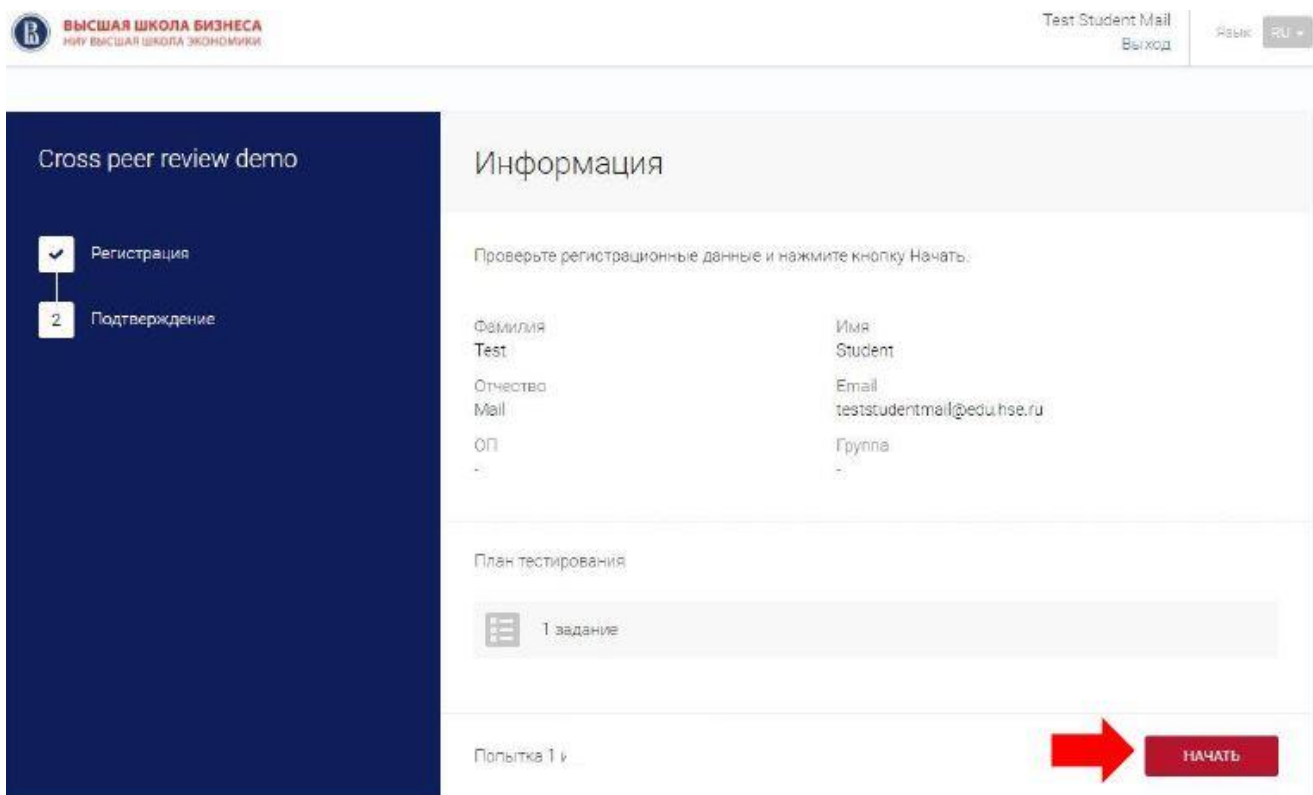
ВЫСШАЯ ШКОЛА БИЗНЕСА
НИУ ВЫСШАЯ ШКОЛА ЭКОНОМИКИ

Test Student Mail
Выход

Язык RU

Cross peer review demo

Регистрация

2 Подтверждение

Информация

Проверьте регистрационные данные и нажмите кнопку Начать.

Фамилия
Test

Имя
Student

Отчество
Mail

Email
teststudentmail@edu.hse.ru

ОП
-

Группа
-

План тестирования

1 задание

Попытка 1 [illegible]

НАЧАТЬ